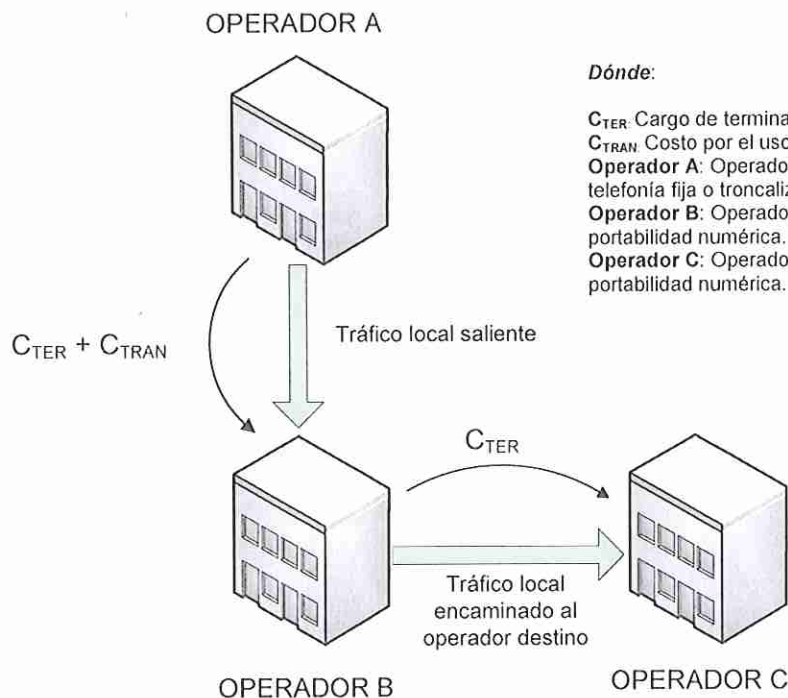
OPERADOR A

Dónde:

$C_{TER}$: Cargo de termina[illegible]
$C_{TRAN}$: Costo por el uso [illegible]
Operador A: Operado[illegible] telefonía fija o troncaliz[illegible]
Operador B: Operado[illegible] portabilidad numérica.
Operador C: Operado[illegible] portabilidad numérica.

$C_{TER} + C_{TRAN}$

Tráfico local saliente

$C_{TER}$

Tráfico local encaminado al operador destino

OPERADOR B

OPERADOR C